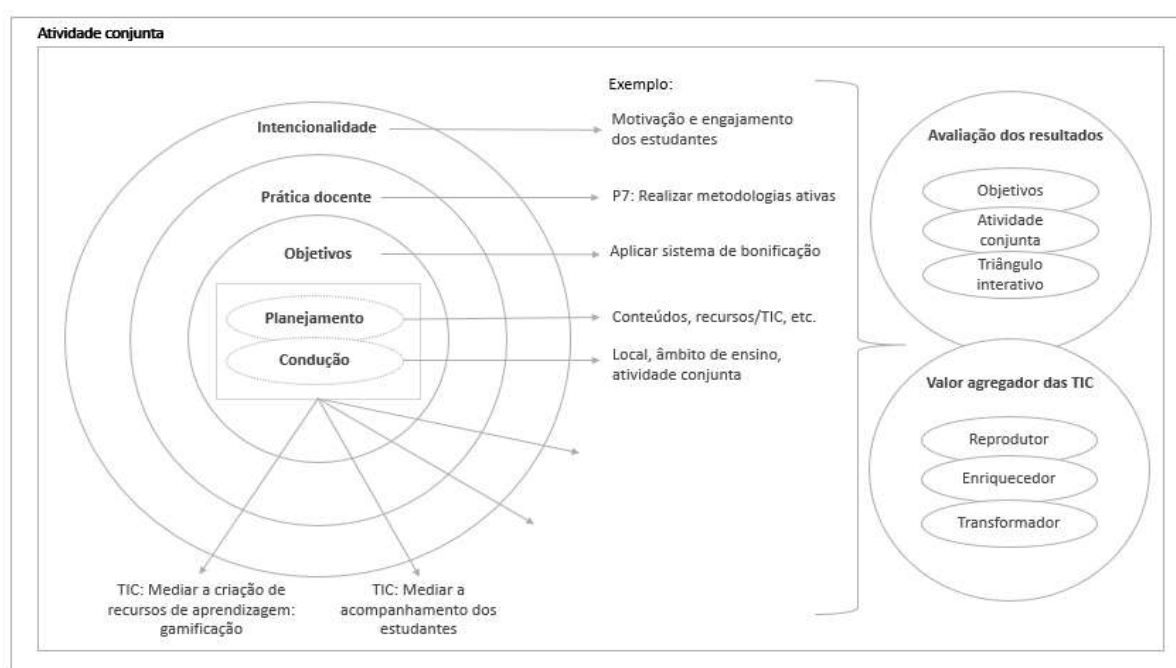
Atividade conjunta

Intencionalidade

Prática docente

Objetivos

Planejamento

Condução

Exemplo:

Motivação e engajamento dos estudantes

P7: Realizar metodologias ativas

Aplicar sistema de bonificação

Conteúdos, recursos/TIC, etc.

Local, âmbito de ensino, atividade conjunta

TIC: Mediar a criação de recursos de aprendizagem: gamificação

TIC: Mediar a acompanhamento dos estudantes

Avaliação dos resultados

Objetivos

Atividade conjunta

Triângulo interativo

Valor agregador das TIC

Reprodutor

Enriquecedor

Transformador